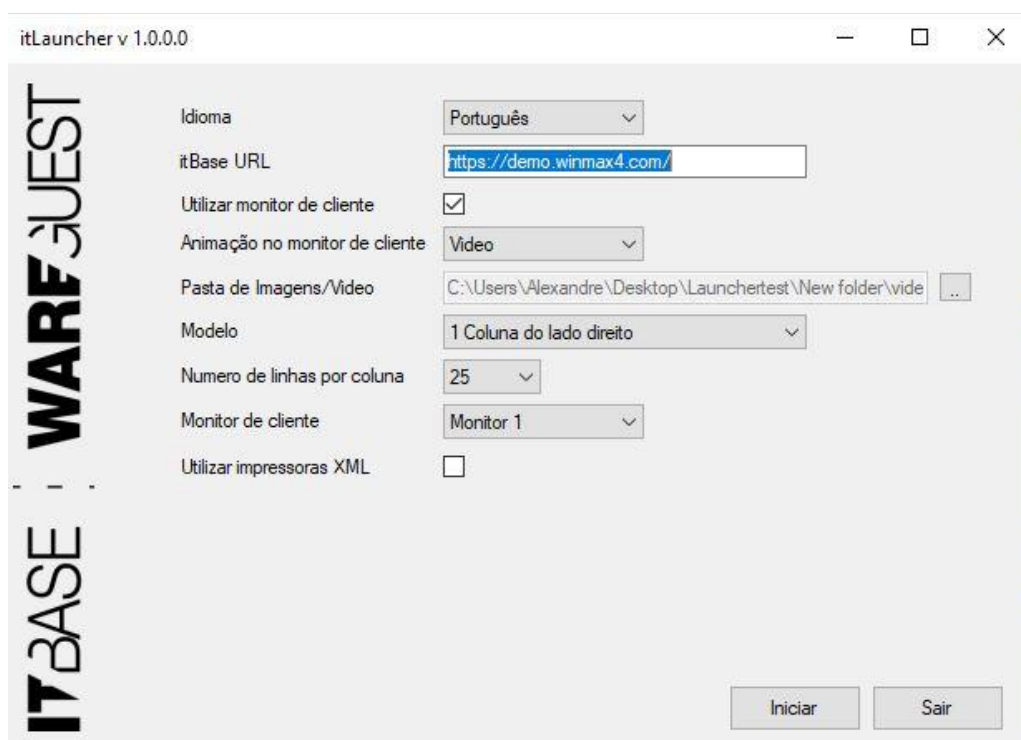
itLauncher v 1.0.0.0

WAREGUEST

ITBASE

Idioma | Português

itBase URL | https://demo.winmax4.com/

Utilizar monitor de cliente

Animação no monitor de cliente | Video

Pasta de Imagens/Video | C:\Users\Alexandre\Desktop\Launchertest\New folder\vide | ...

Modelo | 1 Coluna do lado direito

Numero de linhas por coluna | 25

Monitor de cliente | Monitor 1

Utilizar impressoras XML

Iniciar

Sair